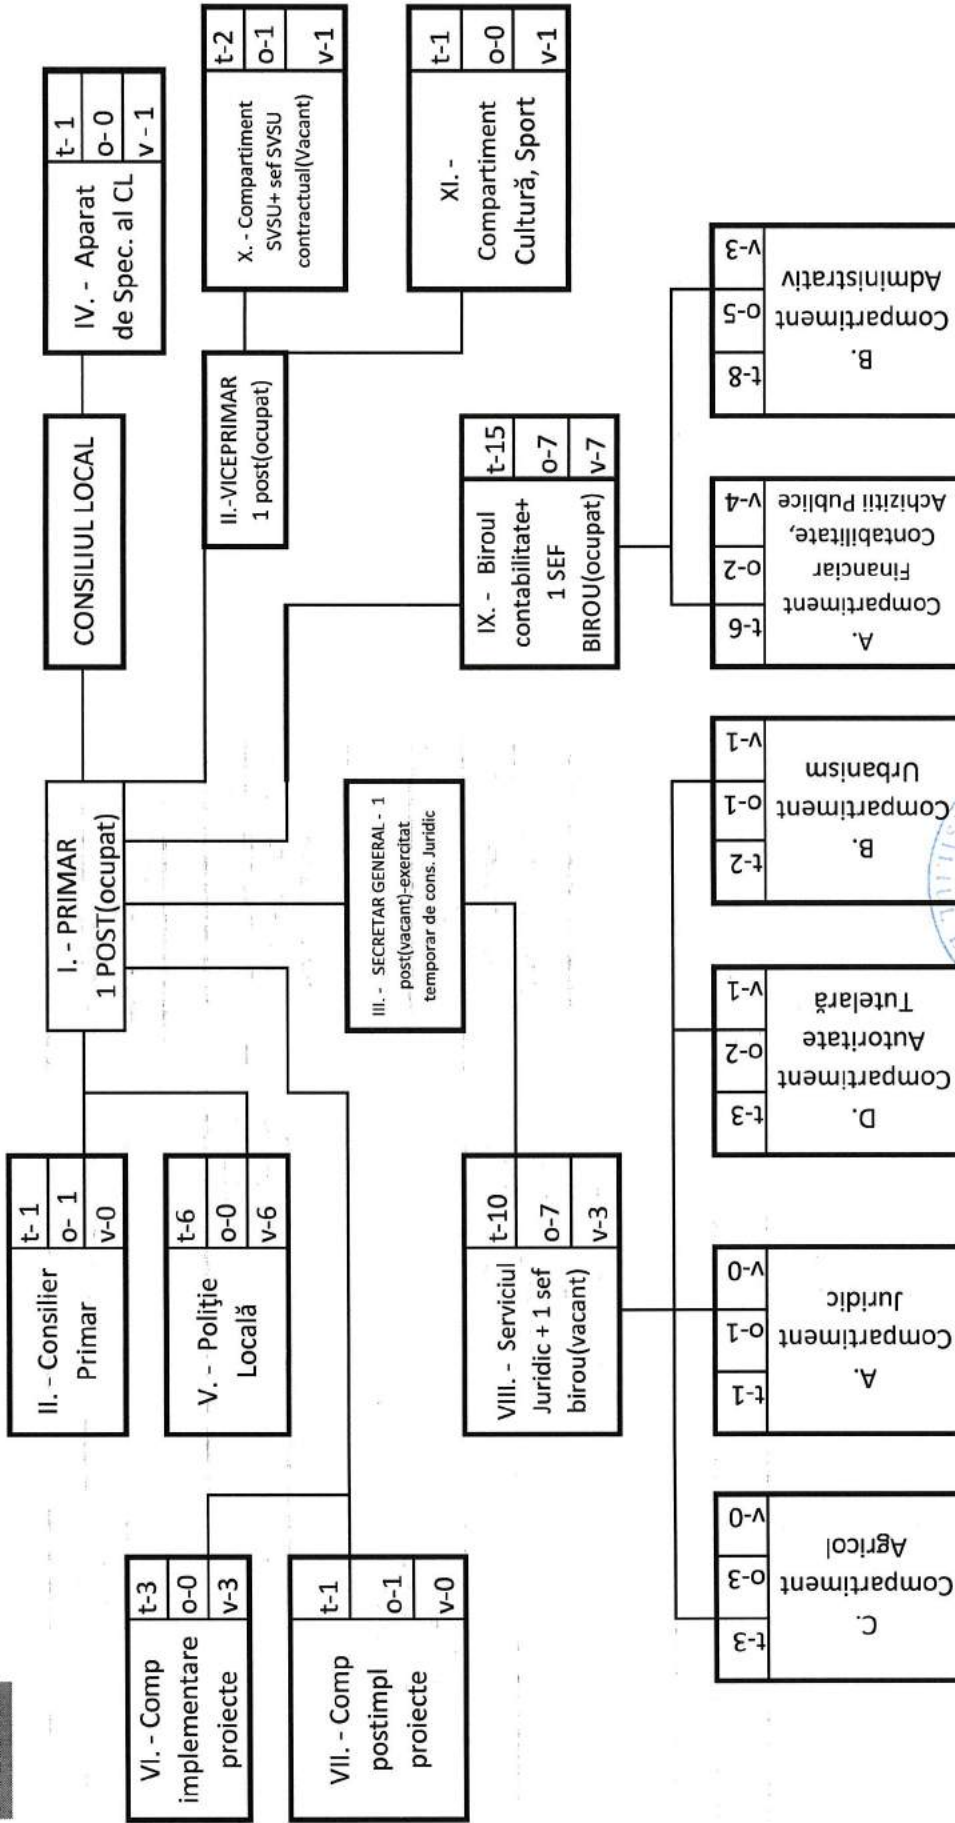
CONSILIUL LOCAL

IV. - Aparat de Spec. al CL
t- 1
o- 0
v - 1

X. - Compartiment SVSU+ sef SVSU contractual(Vacant)
t-2
o-1
v-1

XI. - Compartiment Cultură, Sport
t-1
o-0
v-1

II.-VICEPRIMAR 1 post(ocupat)

I. - PRIMAR 1 POST(ocupat)

II. - Consilier Primar
t- 1
o- 1
v-0

V. - Poliţie Locală
t-6
o-0
v-6

III. - SECRETAR GENERAL - 1 post(vacant)-exercitat temporar de cons. Juridic

IX. - Biroul contabilitate+ 1 SEF BIROU(ocupat)
t-15
o-7
v-7

VIII. - Serviciul Juridic + 1 sef birou(vacant)
t-10
o-7
v-3

VI. - Comp implementare proiecte
t-3
o-0
v-3

VII. - Comp postimpl proiecte
t-1
o-1
v-0

C. Compartiment Agricol
t-3
o-3
v-0

A. Compartiment Juridic
t-1
o-1
v-0

D. Compartiment Autoritate Tutelară
t-3
o-2
v-1

B. Compartiment Urbanism
t-2
o-1
v-1

A. Compartiment Financiar Contabilitate, Achiziţii Publice
t-6
o-2
v-4

B. Compartiment Administrativ
t-8
o-5
v-3